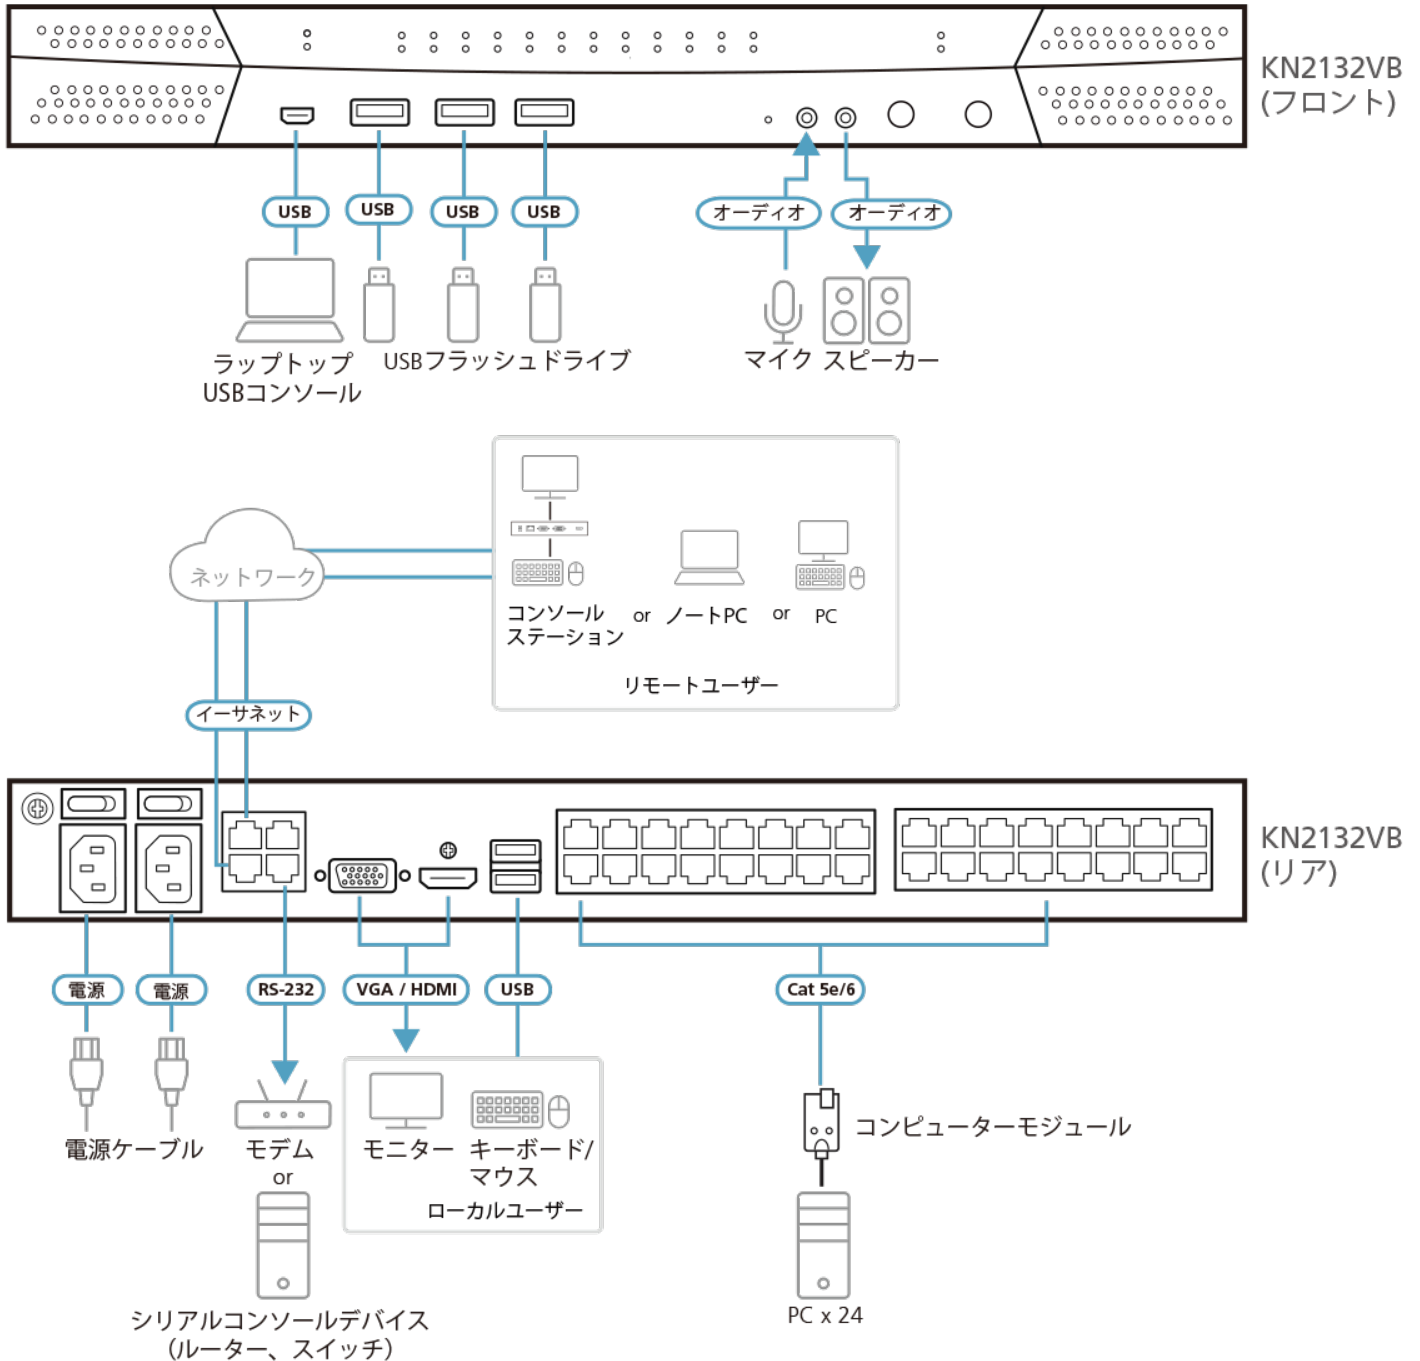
KN2132VB (フロント)

USB USB USB USB

オーディオ オーディオ

ラップトップ USBコンソール

USBフラッシュドライブ

マイク スピーカー

ネットワーク

コンソール ステーション or ノートPC or PC

リモートユーザー

イーサネット

KN2132VB (リア)

電源 電源 RS-232 VGA / HDMI USB Cat 5e/6

電源ケーブル

モデム
or

モニター キーボード/ マウス

ローカルユーザー

コンピューターモジュール

PC x 24

シリアルコンソールデバイス (ルーター、スイッチ)